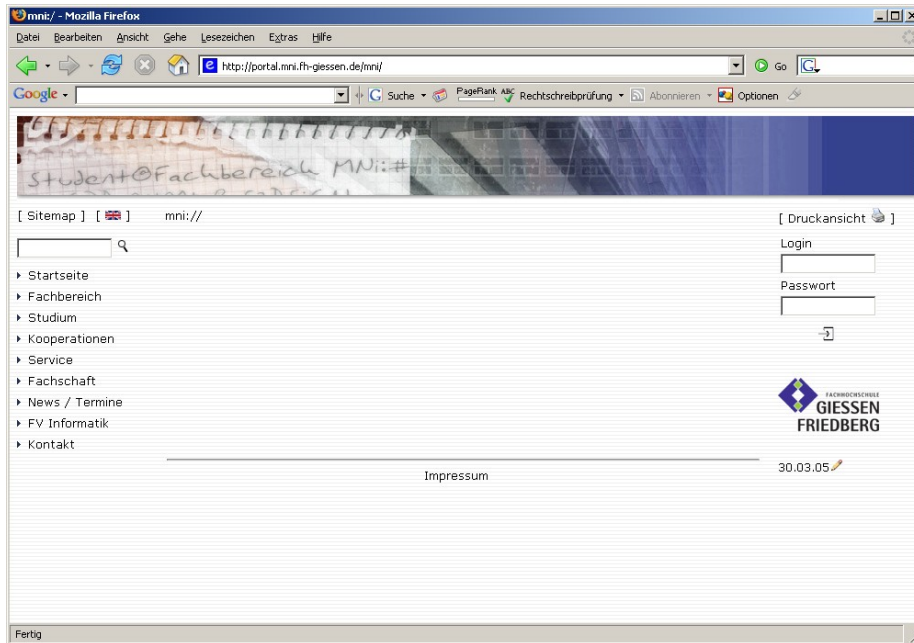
mni:/ - Mozilla Firefox

Datei Bearbeiten Ansicht Gehe Lesezeichen Extras Hilfe

http://portal.mni.fh-giessen.de/mni/

Go

Google

Suche PageRank Rechtschreibprüfung Abonnieren Optionen

Student@Fachbereich MNI:#

[ Sitemap ] [ ] mni://

[ Druckansicht ]

Login

Passwort

▸ Startseite
▸ Fachbereich
▸ Studium
▸ Kooperationen
▸ Service
▸ Fachschaft
▸ News / Termine
▸ FV Informatik
▸ Kontakt

FACHHOCHSCHULE GIESSEN FRIEDBERG

Impressum

30.03.05

Fertig